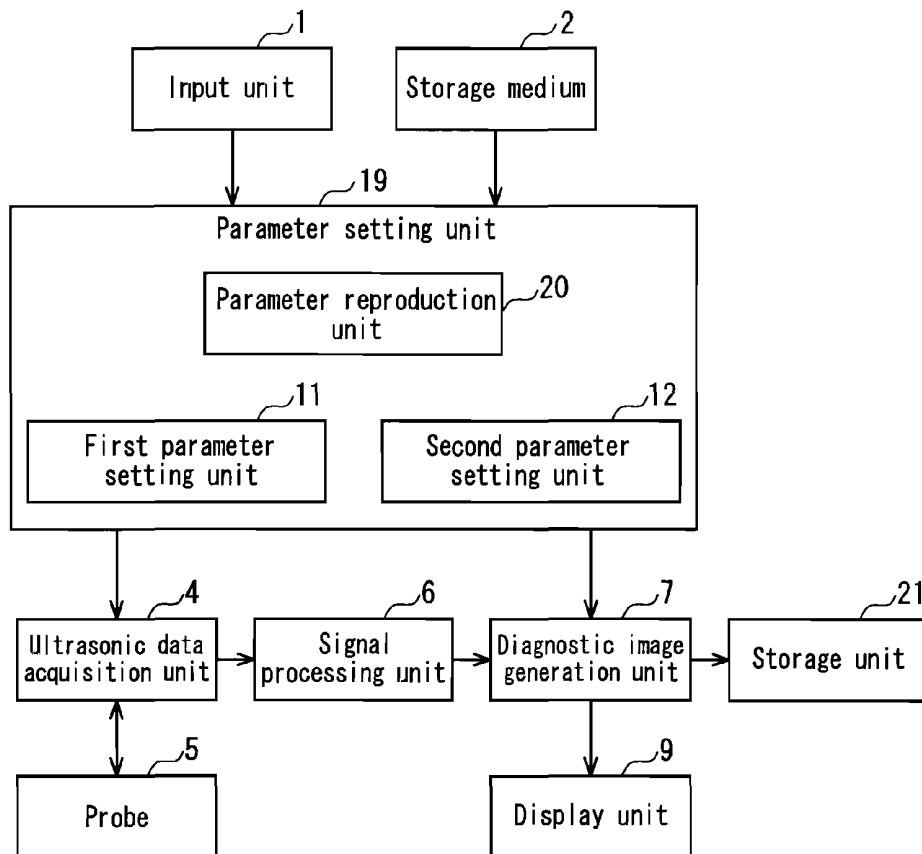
1
Input unit

2
Storage medium

19
Parameter setting unit

Parameter reproduction unit
20

11
First parameter setting unit

12
Second parameter setting unit

4
Ultrasonic data acquisition unit

6
Signal processing unit

7
Diagnostic image generation unit

21
Storage unit

5
Probe

9
Display unit